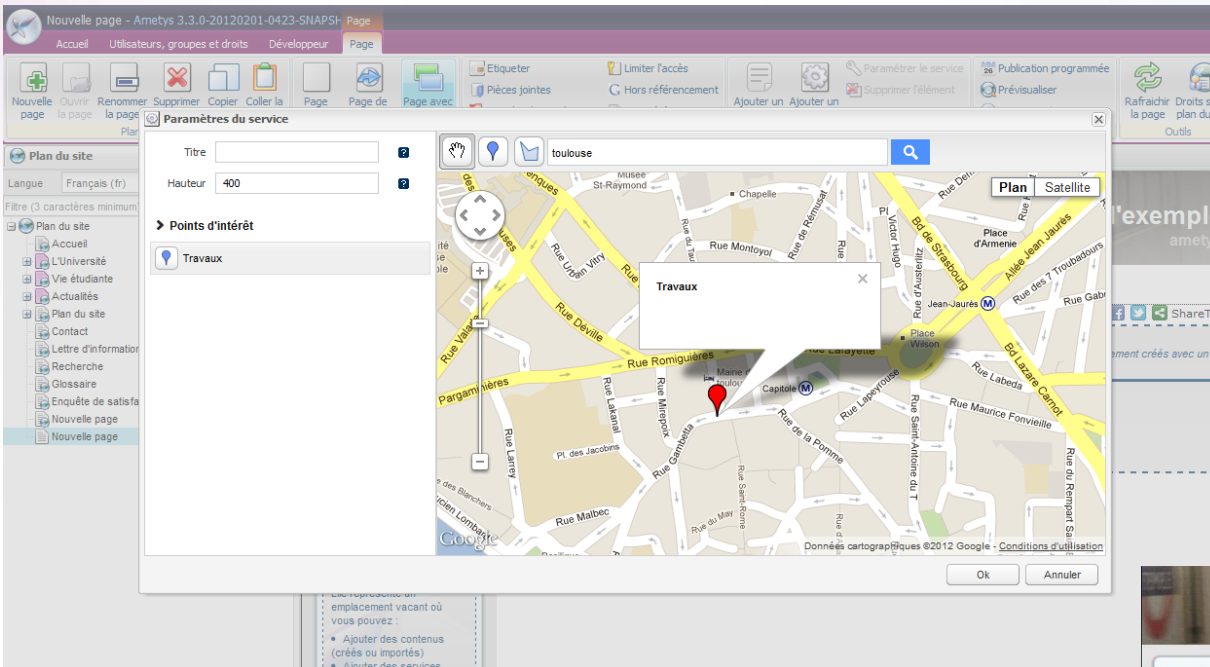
Nouvelle page - Ametys 3.3.0-20120201-0423-SNAPSH Page

Accueil Utilisateurs, groupes et droits Développeur Page

Nouvelle page Ouvrir la page Renommer la page Supprimer Copier Coller la Page Page de Page avec

Etiqueter Pièces jointes Limiter l'accès Hors référencement Ajouter un Ajouter un Paramétrer le service Supprimer l'élément Publication programmée Prévisualiser Rafraichir la page Droits plan du Outils

Plan du site

Langue Français (fr)

Filtre (3 caractères minimum)

Plan du site
Accueil
L'Université
Vie étudiante
Actualités
Plan du site
Contact
Lettre d'information
Recherche
Glossaire
Enquête de satisfa
Nouvelle page
Nouvelle page

Paramètres du service

Titre ?

Hauteur 400 ?

Points d'intérêt

Travaux

toulouse

Plan Satellite

Travaux

Musée St-Raymond Chapelle Rue de Rémusat Rue Montoyot Rue Victor Hugo Bd de Strasbourg Place d'Armenie Allée Jean Jaurès Rue des 7 Troubadours Jean-Jaurès Place Wilson Rue Lafayette Rue Déville Rue Romiguières Pargaminières Capitole Mairie de Toulouse Rue Labeda Rue Maurice Fonvieille Bd Lazare Carnot Rue de la Pomme Rue Lapeyrouse Rue Saint-Antoine du T Rue Gambetta Rue Mirepoix Rue Lakanal Pl. des Jacobins Rue Larrey Rue Malbec Rue du May Rue du Rempart Rue Urbain Vitry Rue Valade

Google Données cartographiques ©2012 Google - Conditions d'utilisation

Ok Annuler

l'exempl ametys

ShareT

ment créés avec un

emplacement vacant où vous pouvez :
Ajouter des contenus (créés ou importés)
Ajouter des services